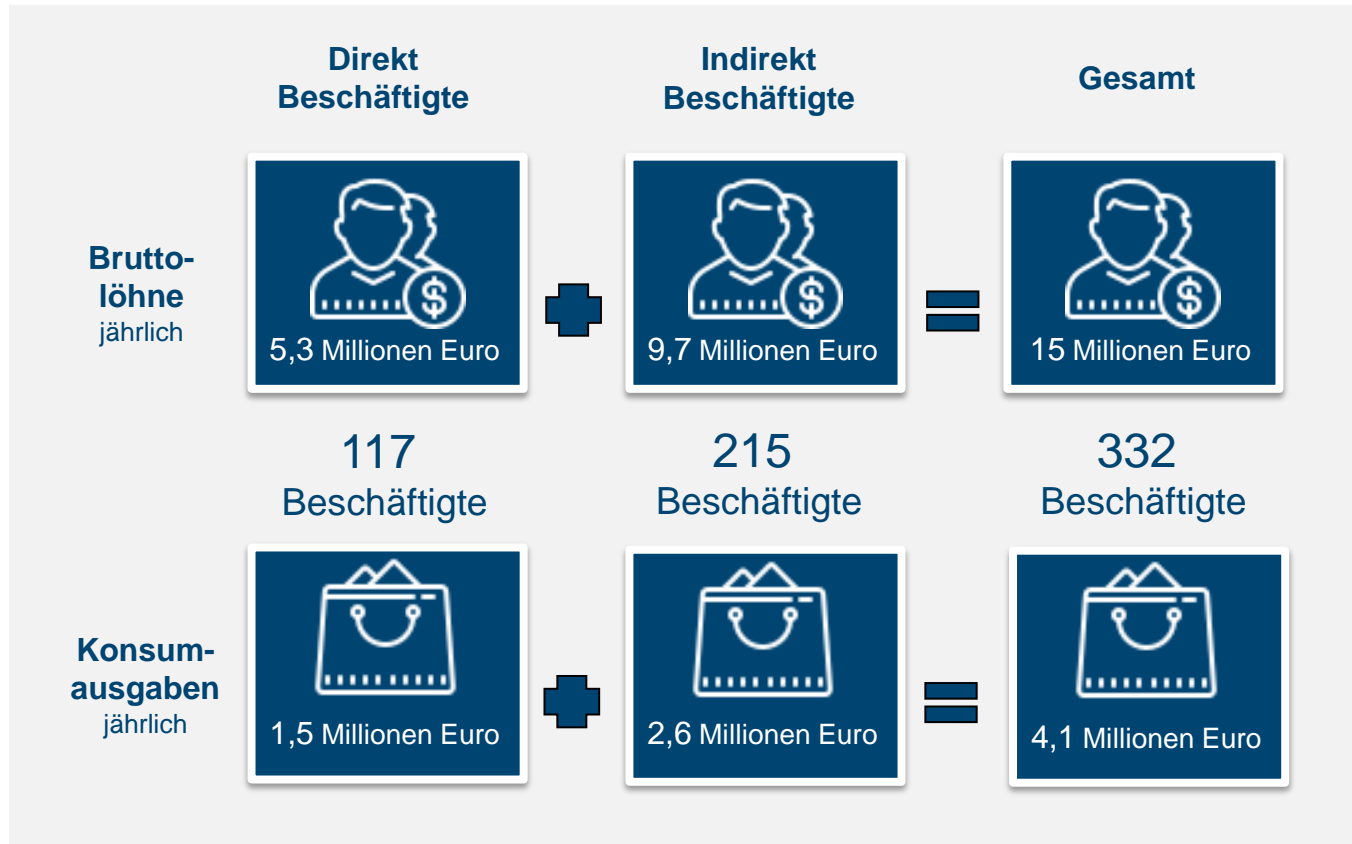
Direkt Beschäftigte

Indirekt Beschäftigte

Gesamt

Bruttolöhne jährlich

5,3 Millionen Euro

9,7 Millionen Euro

15 Millionen Euro

117 Beschäftigte

215 Beschäftigte

332 Beschäftigte

Konsumausgaben jährlich

1,5 Millionen Euro

2,6 Millionen Euro

4,1 Millionen Euro